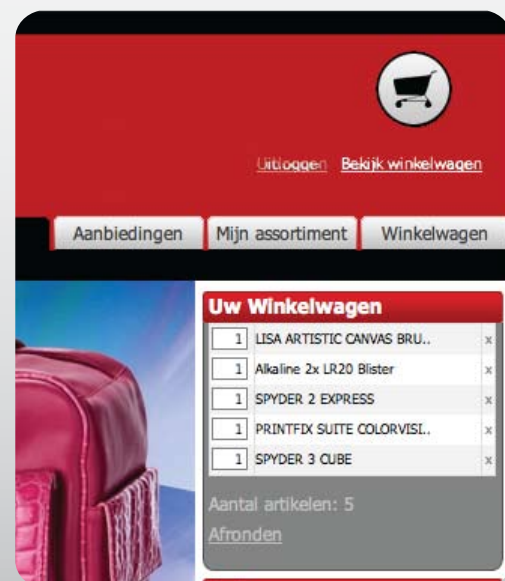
Uitloggen Bekijk winkelwagen

Aanbiedingen Mijn assortiment Winkelwagen

Uw Winkelwagen

| | | |
|---|---|---|
| 1 | LISA ARTISTIC CANVAS BRU.. | x |
| 1 | Alkaline 2x LR20 Blister | x |
| 1 | SPYDER 2 EXPRESS | x |
| 1 | PRINTFIX SUITE COLORVISI.. | x |
| 1 | SPYDER 3 CUBE | x |

Aantal artikelen: 5

Afronden